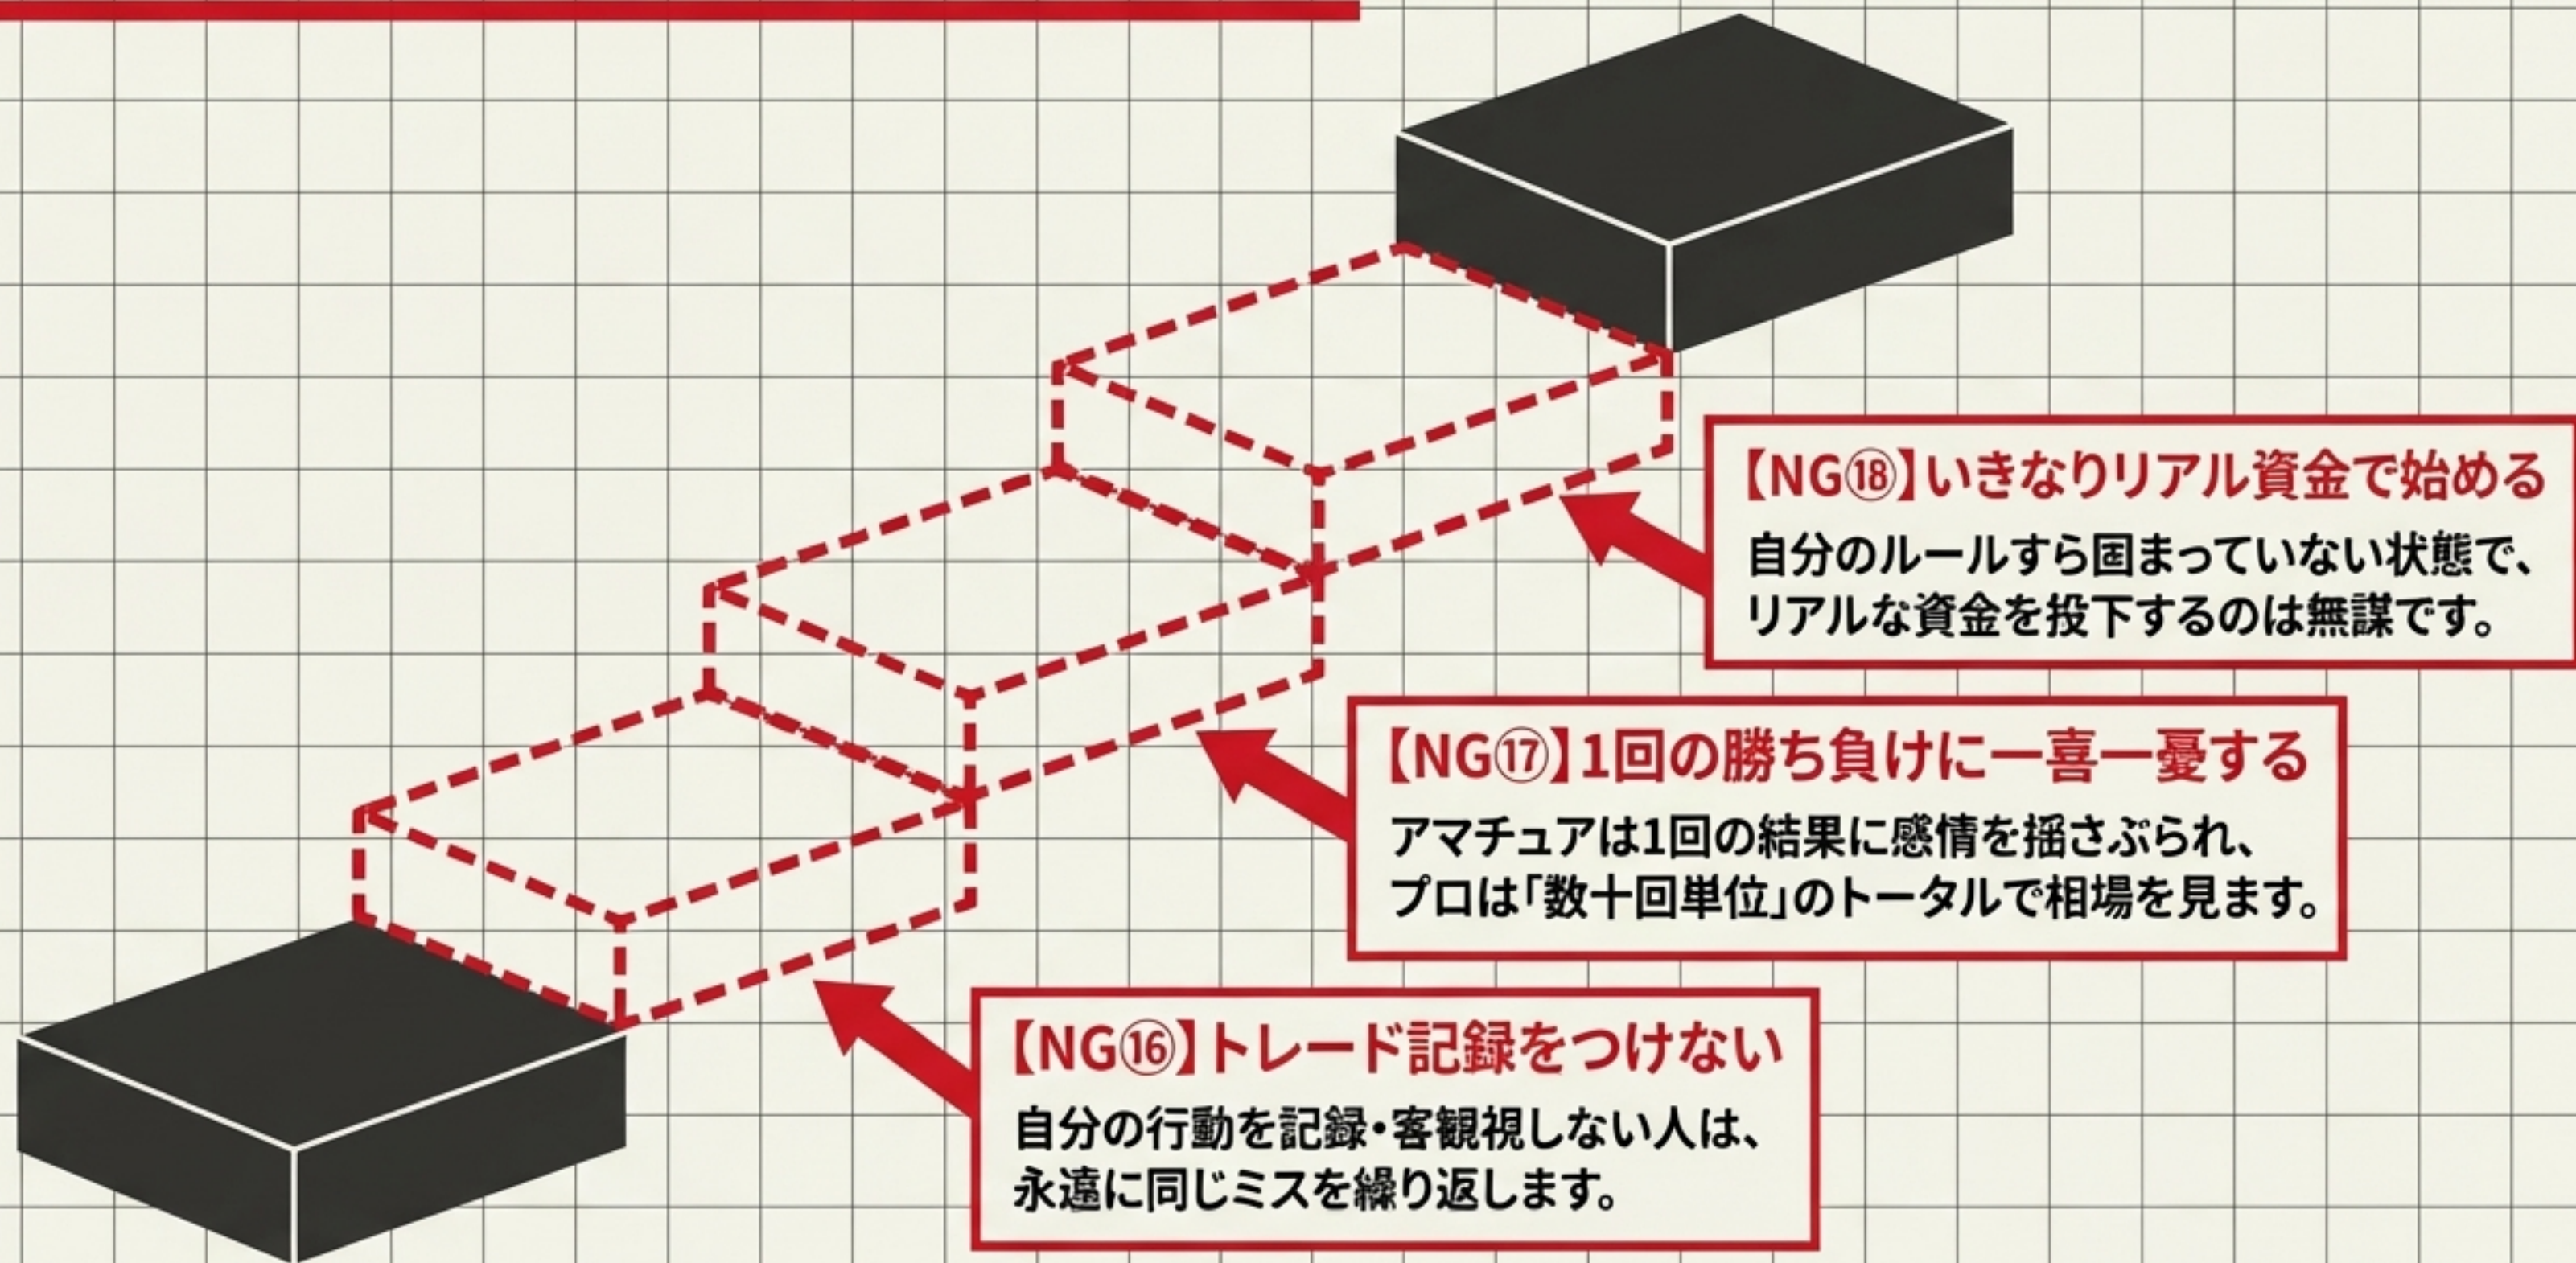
【NG⑱】いきなりリアル資金で始める

自分のルールすら固まっていない状態で、リアルな資金を投下するのは無謀です。

【NG⑰】1回の勝ち負けに一喜一憂する

アマチュアは1回の結果に感情を揺さぶられ、プロは「数十回単位」のトータルで相場を見ます。

【NG⑯】トレード記録をつけない

自分の行動を記録・客観視しない人は、永遠に同じミスを繰り返します。